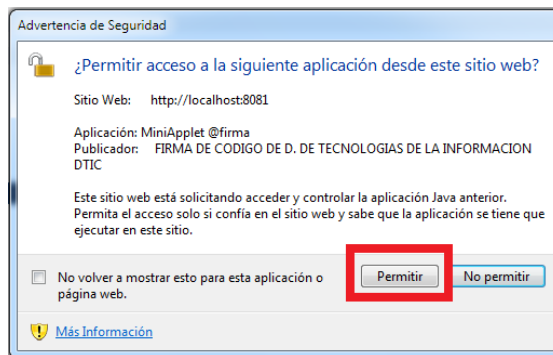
Advertencia de Seguridad

¿Permitir acceso a la siguiente aplicación desde este sitio web?

Sitio Web: http://localhost:8081

Aplicación: MiniApplet @firma
Publicador: FIRMA DE CODIGO DE D. DE TECNOLOGIAS DE LA INFORMACION DTIC

Este sitio web está solicitando acceder y controlar la aplicación Java anterior. Permita el acceso solo si confía en el sitio web y sabe que la aplicación se tiene que ejecutar en este sitio.

No volver a mostrar esto para esta aplicación o página web.

Permitir

No permitir

Más Información